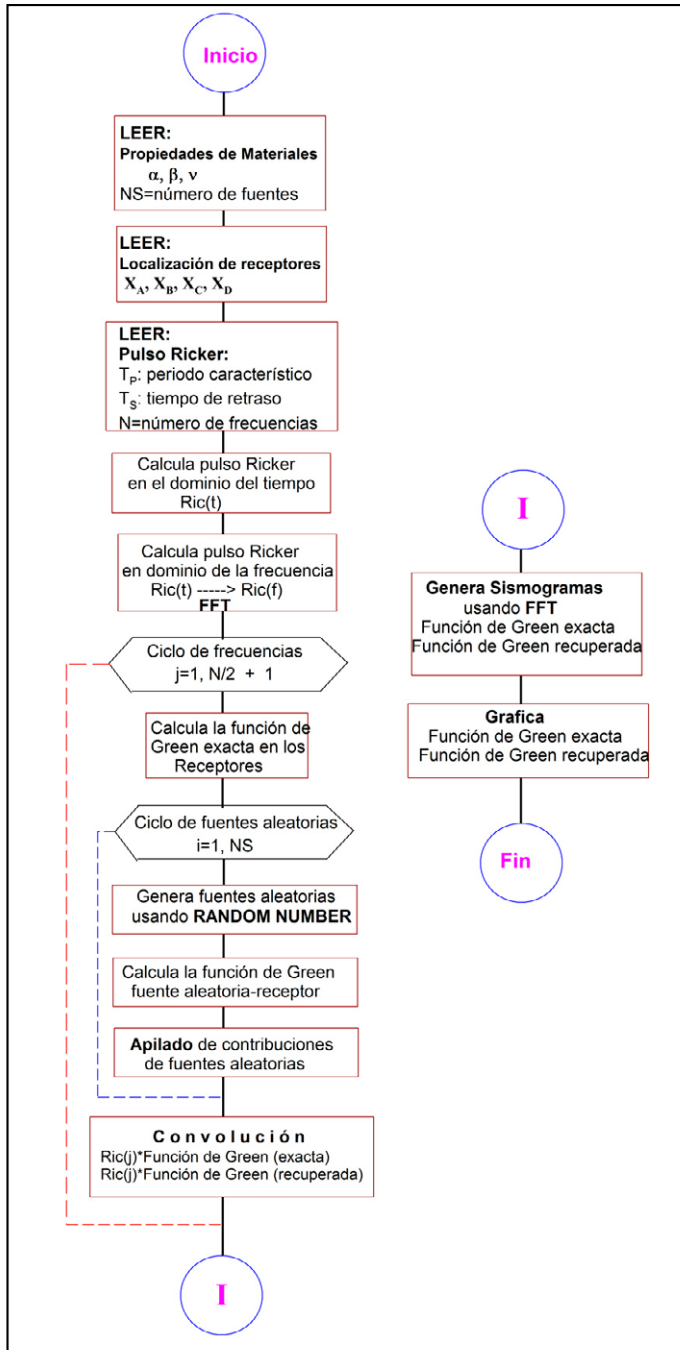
Inicio

LEER:
Propiedades de Materiales
$\alpha$, $\beta$, $\nu$
NS=número de fuentes

LEER:
Localización de receptores
$X_A$, $X_B$, $X_C$, $X_D$

LEER:
Pulso Ricker:
$T_P$: periodo característico
$T_S$: tiempo de retraso
N=número de frecuencias

Calcula pulso Ricker en el dominio del tiempo Ric(t)

Calcula pulso Ricker en dominio de la frecuencia
Ric(t) -----> Ric(f)
FFT

Ciclo de frecuencias
j=1, N/2 + 1

Calcula la función de Green exacta en los Receptores

Ciclo de fuentes aleatorias
i=1, NS

Genera fuentes aleatorias usando RANDOM NUMBER

Calcula la función de Green fuente aleatoria-receptor

Apilado de contribuciones de fuentes aleatorias

Convolución
Ric(j)*Función de Green (exacta)
Ric(j)*Función de Green (recuperada)

I

I

Genera Sismogramas usando FFT
Función de Green exacta
Función de Green recuperada

Grafica
Función de Green exacta
Función de Green recuperada

Fin